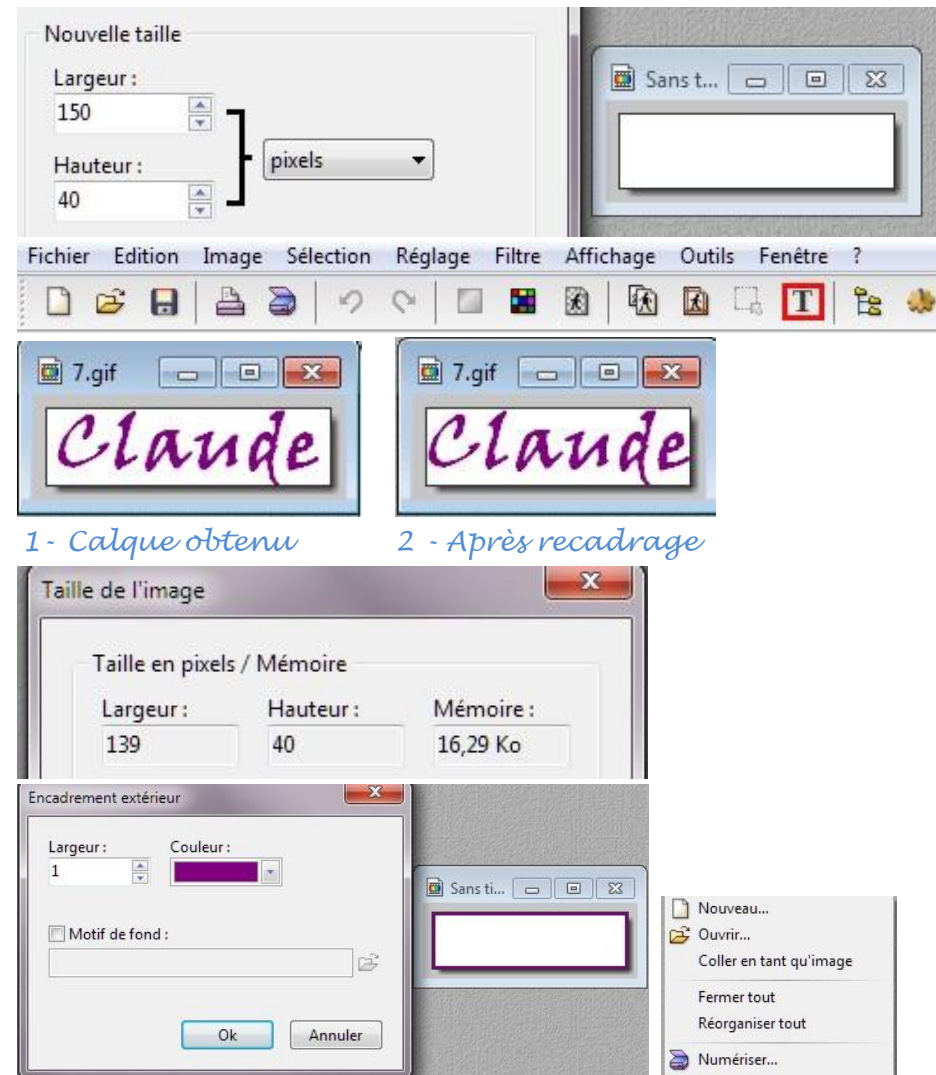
Nouvelle taille

Largeur :
150

Hauteur :
40

pixels

Sans t...

Fichier Edition Image Sélection Réglage Filtre Affichage Outils Fenêtre ?

T

7.gif

Claude

7.gif

Claude

1 - Calque obtenu

2 - Après recadrage

Taille de l'image

Taille en pixels / Mémoire

| Largeur : | Hauteur : | Mémoire : |
|---|---|---|
| 139 | 40 | 16,29 Ko |

Encadrement extérieur

Largeur :
1

Couleur :

Motif de fond :

Ok

Annuler

Sans ti...

Nouveau...
Ouvrir...
Coller en tant qu'image
Fermer tout
Réorganiser tout
Numériser...